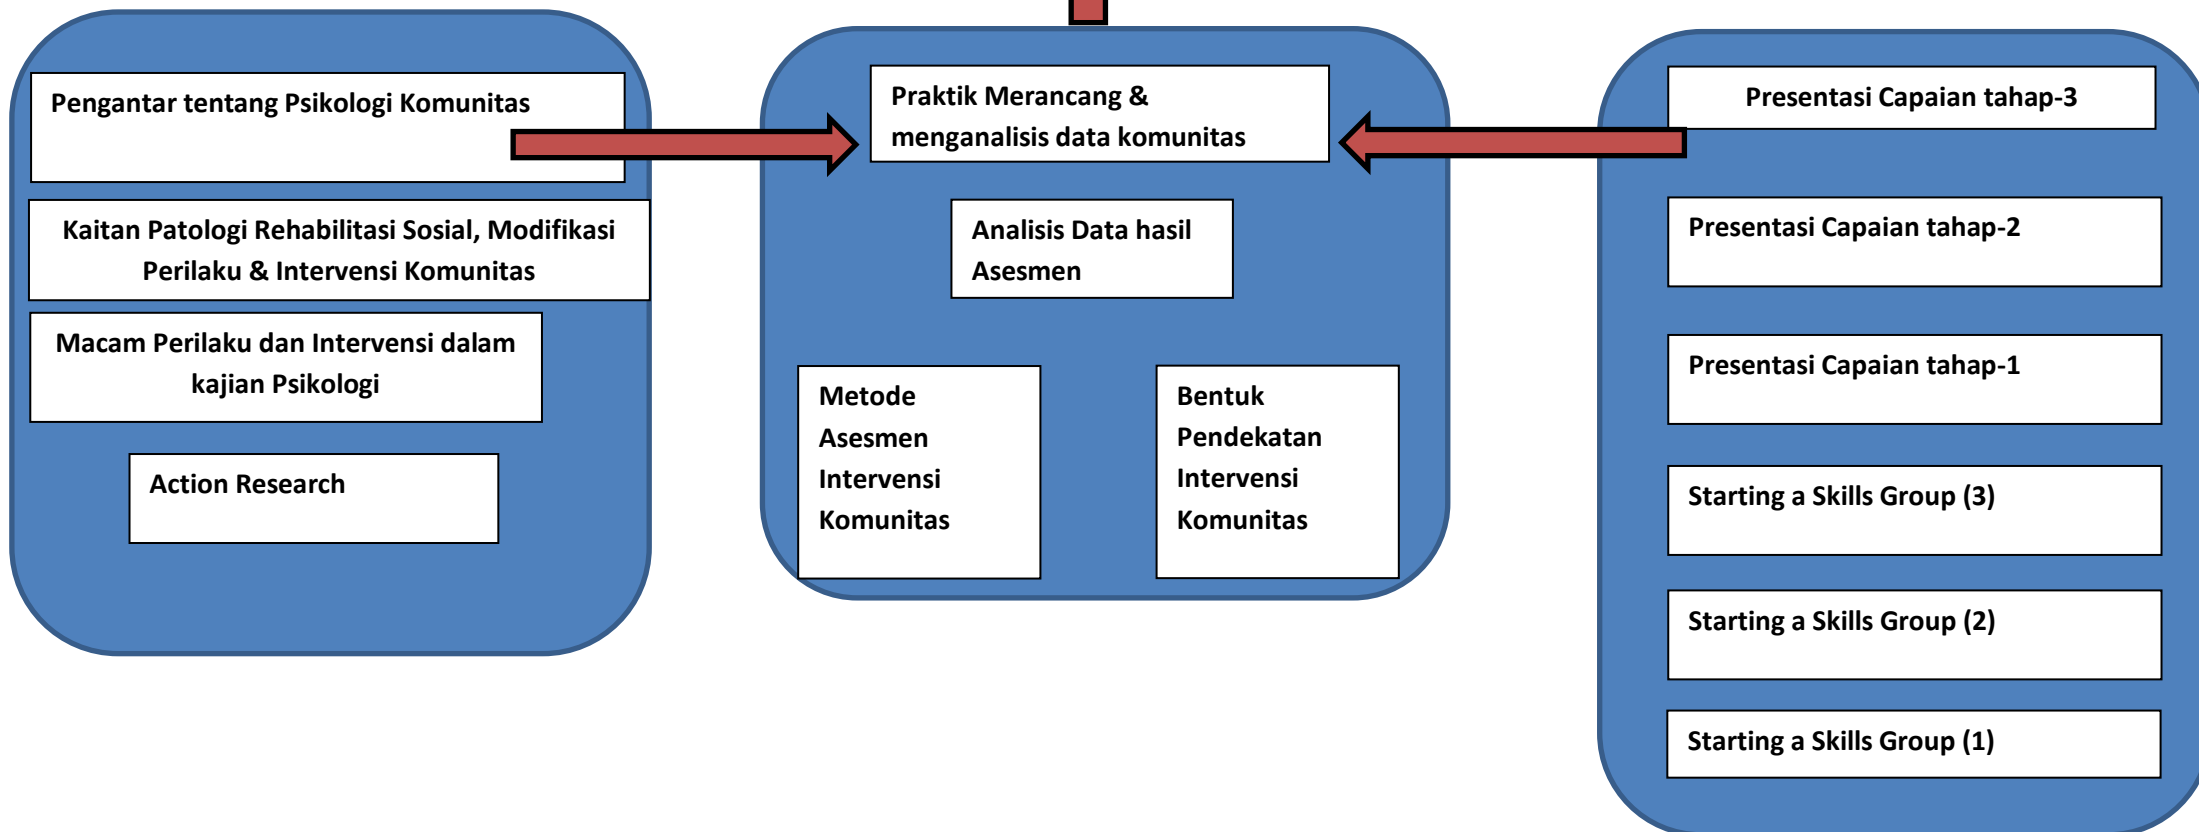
Pengantar tentang Psikologi Komunitas

Kaitan Patologi Rehabilitasi Sosial, Modifikasi Perilaku & Intervensi Komunitas

Macam Perilaku dan Intervensi dalam kajian Psikologi

Action Research

Praktik Merancang & menganalisis data komunitas

Analisis Data hasil Asesmen

Metode Asesmen Intervensi Komunitas

Bentuk Pendekatan Intervensi Komunitas

Presentasi Capaian tahap-3

Presentasi Capaian tahap-2

Presentasi Capaian tahap-1

Starting a Skills Group (3)

Starting a Skills Group (2)

Starting a Skills Group (1)